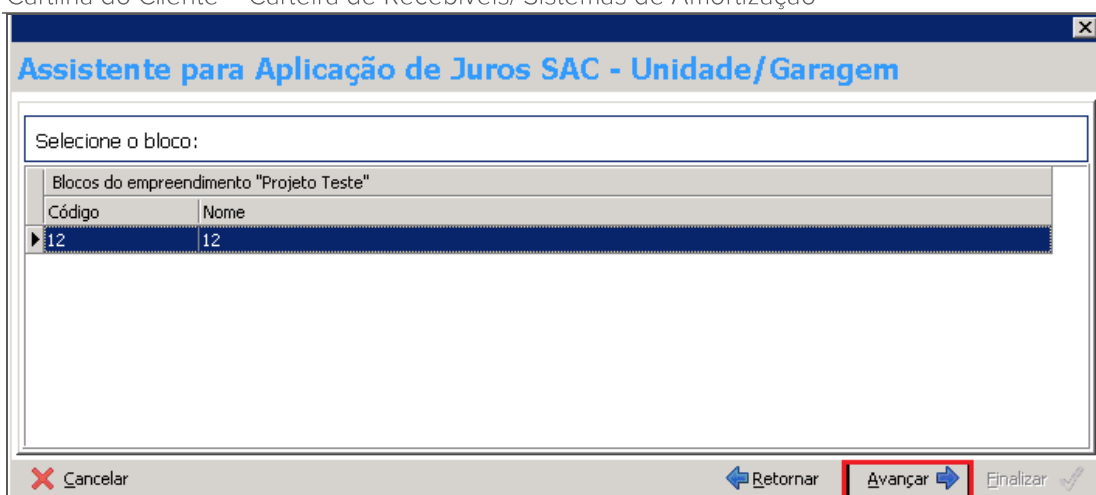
Cartilha do Cliente – Carteira de Recebíveis/ Sistemas de Amortização

Assistente para Aplicação de Juros SAC - Unidade/Garagem

Selecione o bloco:

Blocos do empreendimento "Projeto Teste"

| Código | Nome |
|---|---|
| 12 | 12 |

Cancelar

Retornar

Avançar

Finalizar